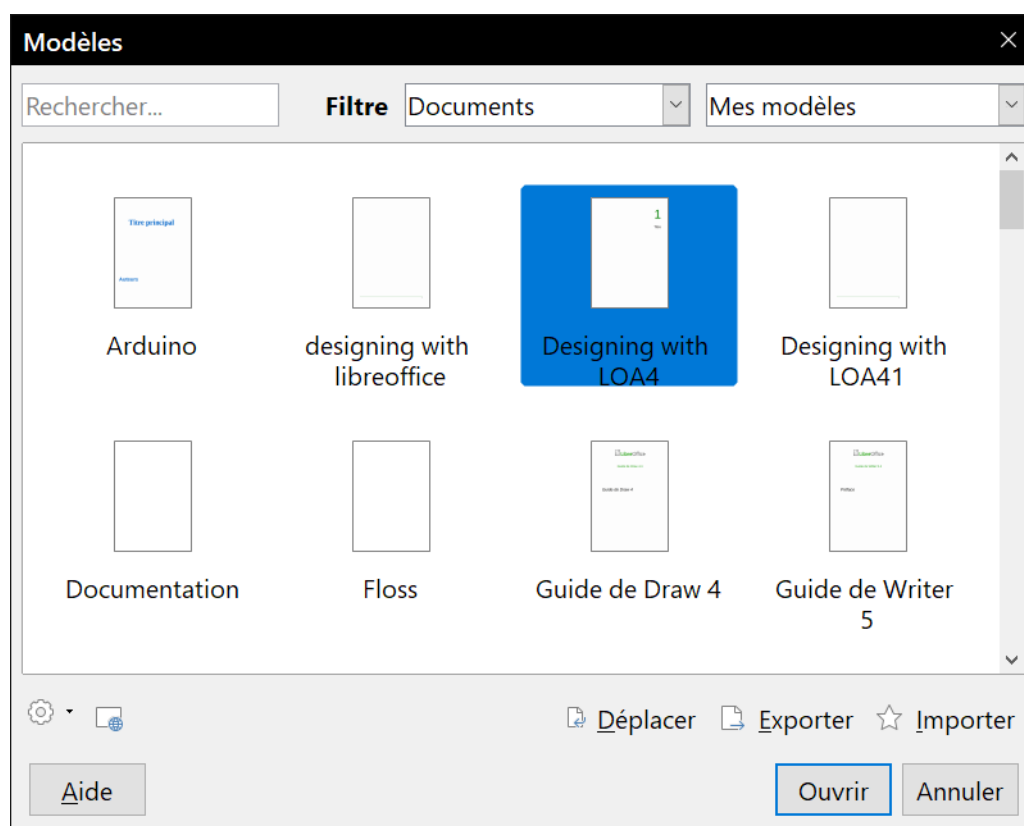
Modèles

Rechercher...

Filtre Documents Mes modèles

Titre principal

Auteurs

Arduino

designing with libreoffice

1

Designing with LOA4

Designing with LOA41

Documentation

Floss

LibreOffice

Guide de Draw 4

Guide de Draw 4

LibreOffice

Préface

Guide de Writer 5

Déplacer Exporter Importer

Aide

Ouvrir Annuler